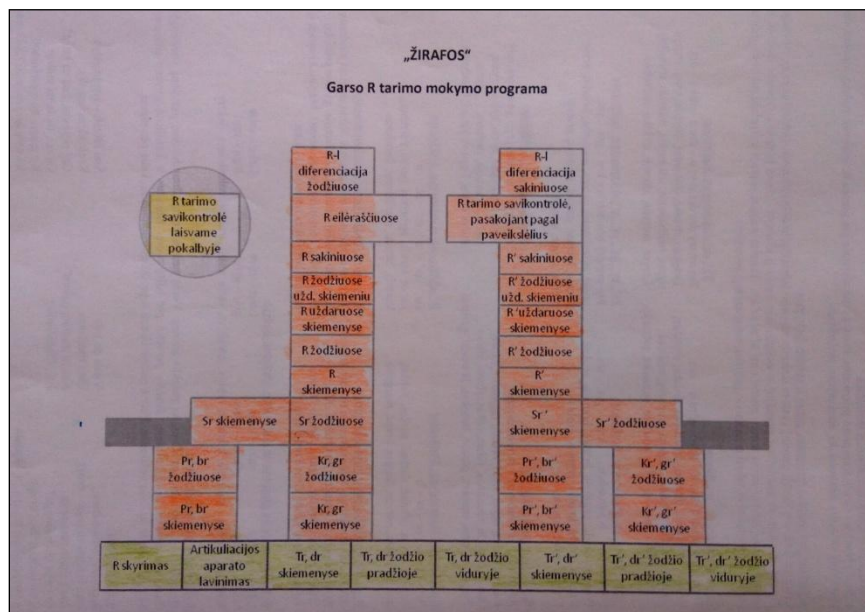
„ŽIRAFOS"

Garso R tarimo mokymo programa

R tarimo savikontrolė laisvame pokalbyje

R-l diferenciacija žodžiuose

R eilėraščiuose

R sakiniuose

R žodžiuose užd. skiemeniu

R uždaruose skiemenyse

R žodžiuose

R skiemenyse

Sr skiemenyse

Sr žodžiuose

Pr, br žodžiuose

Pr, br skiemenyse

Kr, gr žodžiuose

Kr, gr skiemenyse

R-l diferenciacija sakiniuose

R tarimo savikontrolė, pasakojant pagal paveikslėlius

R' sakiniuose

R' žodžiuose užd. skiemeniu

R' uždaruose skiemenyse

R' žodžiuose

R' skiemenyse

Sr' skiemenyse

Sr' žodžiuose

Pr', br' žodžiuose

Pr', br' skiemenyse

Kr', gr' žodžiuose

Kr', gr' skiemenyse

R skyrimas

Artikuliacijos aparato lavinimas

Tr, dr skiemenyse

Tr, dr žodžio pradžioje

Tr, dr žodžio viduryje

Tr', dr' skiemenyse

Tr', dr' žodžio pradžioje

Tr', dr' žodžio viduryje